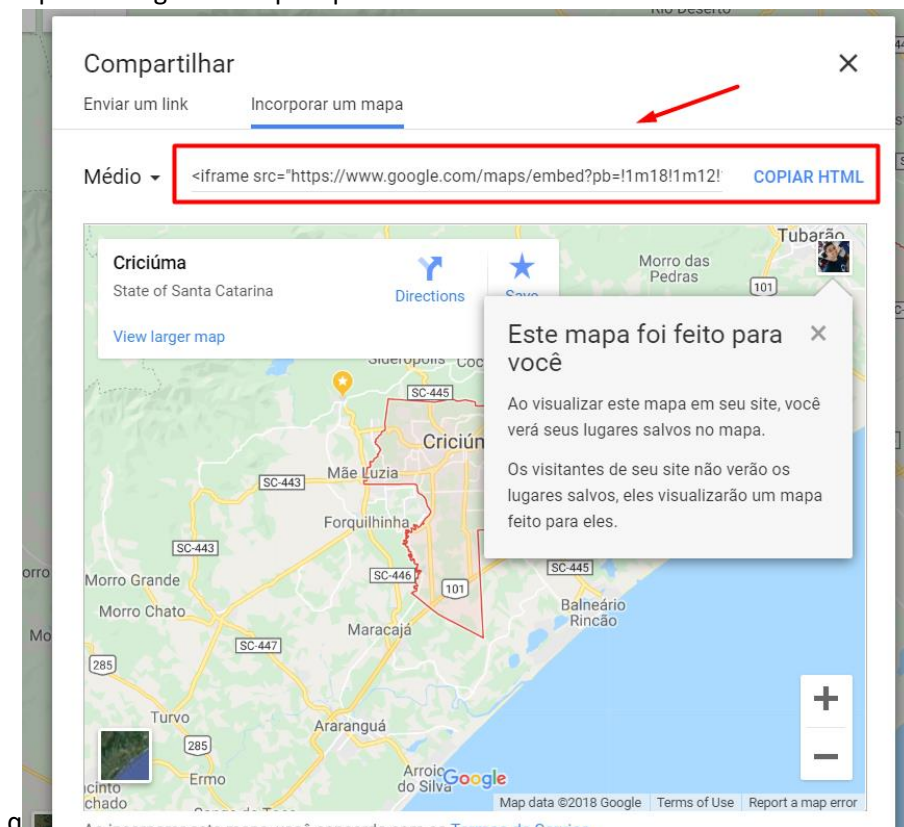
Compartilhar

Enviar um link    Incorporar um mapa

Médio ▾    <iframe src="https://www.google.com/maps/embed?pb=!1m18!1m12!    COPIAR HTML

Criciúma
State of Santa Catarina
Directions
Save
View larger map

Este mapa foi feito para você

Ao visualizar este mapa em seu site, você verá seus lugares salvos no mapa.

Os visitantes de seu site não verão os lugares salvos, eles visualizarão um mapa feito para eles.

Tubarão
Morro das Pedras
101
Siderópolis
SC-445
Criciúm
Mãe Luzia
SC-443
Forquilhinha
SC-443
Morro Grande
SC-446
101
SC-445
Morro Chato
Balneário Rincão
Maracajá
SC-447
285
Turvo
285
Araranguá
Ermo
Arroio do Silva
Google
Map data ©2018 Google    Terms of Use    Report a map error
+
−